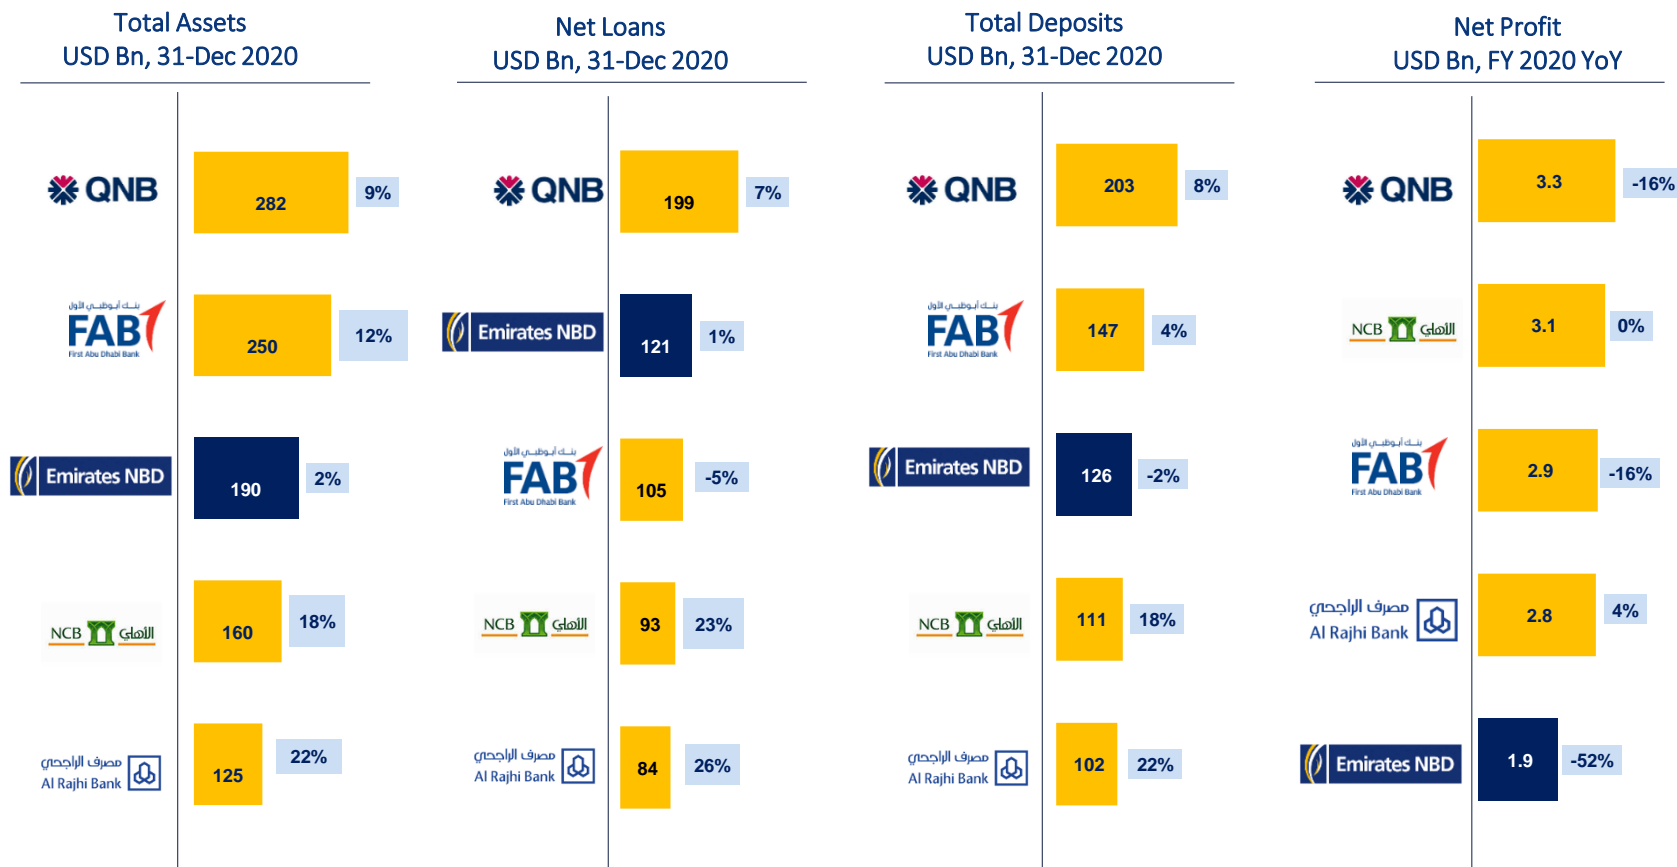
Total Assets
USD Bn, 31-Dec 2020

QNB 282 9%
بنك أبوظبي الأول FAB First Abu Dhabi Bank 250 12%
Emirates NBD 190 2%
NCB الأهلي 160 18%
مصرف الراجحي Al Rajhi Bank 125 22%

Net Loans
USD Bn, 31-Dec 2020

QNB 199 7%
Emirates NBD 121 1%
بنك أبوظبي الأول FAB First Abu Dhabi Bank 105 -5%
NCB الأهلي 93 23%
مصرف الراجحي Al Rajhi Bank 84 26%

Total Deposits
USD Bn, 31-Dec 2020

QNB 203 8%
بنك أبوظبي الأول FAB First Abu Dhabi Bank 147 4%
Emirates NBD 126 -2%
NCB الأهلي 111 18%
مصرف الراجحي Al Rajhi Bank 102 22%

Net Profit
USD Bn, FY 2020 YoY

QNB 3.3 -16%
NCB الأهلي 3.1 0%
بنك أبوظبي الأول FAB First Abu Dhabi Bank 2.9 -16%
مصرف الراجحي Al Rajhi Bank 2.8 4%
Emirates NBD 1.9 -52%